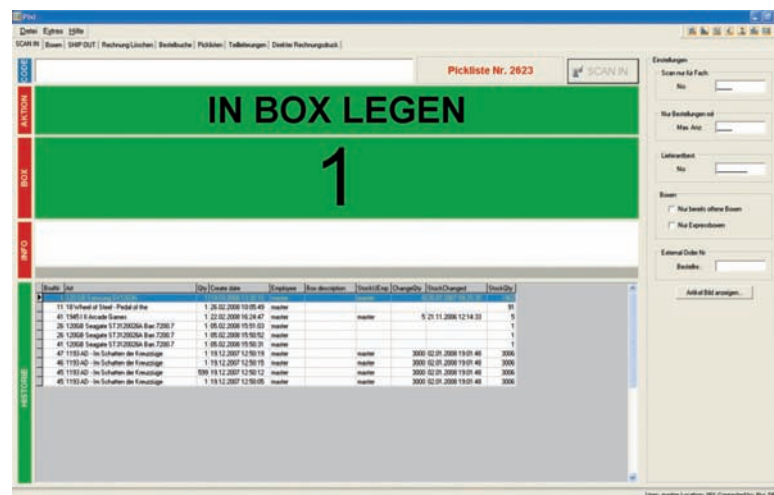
Pixi

Datei Extras Hilfe

SCAN IN | Boxen | SHIP OUT | Rechnung Löschen | Bestellsuche | Picklisten | Teillieferungen | Direkter Rechnungsdruck

CODE

Pickliste Nr. 2623

SCAN IN

AKTION

IN BOX LEGEN

BOX

1

INFO

HISTORIE

| BoxNr | Art | Qty | Create date | Employee | Box description | StockUEmp | ChangeQty | StockChanged | StockQty |
|---|---|---|---|---|---|---|---|---|---|
| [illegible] | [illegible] | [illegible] | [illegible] | master | | master | | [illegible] | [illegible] |
| 11 | 18Wheel of Steel - Pedal of the | 1 | 26.02.2008 10:05:49 | master | | | | | 91 |
| 41 | 19451 II Arcade Games | 1 | 22.02.2008 16:24:47 | master | | master | 5 | 21.11.2006 12:14:33 | 5 |
| 26 | 12068 Seagate ST3120026A Barr.7200.7 | 1 | 05.02.2008 15:51:03 | master | | | | | 1 |
| 26 | 12068 Seagate ST3120026A Barr.7200.7 | 1 | 05.02.2008 15:50:52 | master | | | | | 1 |
| 41 | 12068 Seagate ST3120026A Barr.7200.7 | 1 | 05.02.2008 15:50:31 | master | | | | | 1 |
| 47 | 1193 AD - Im Schatten der Kreuzzüge | 1 | 19.12.2007 12:50:19 | master | | master | 3000 | 02.01.2008 19:01:48 | 3006 |
| 46 | 1193 AD - Im Schatten der Kreuzzüge | 1 | 19.12.2007 12:50:15 | master | | master | 3000 | 02.01.2008 19:01:48 | 3006 |
| 45 | 1193 AD - Im Schatten der Kreuzzüge | 599 | 19.12.2007 12:50:12 | master | | master | 3000 | 02.01.2008 19:01:48 | 3006 |
| 45 | 1193 AD - Im Schatten der Kreuzzüge | 1 | 19.12.2007 12:50:05 | master | | master | 3000 | 02.01.2008 19:01:48 | 3006 |

Einstellungen

Scan nur für Fach
No

Nur Bestellungen mit
Max. Anz

Lieferantbest
No

Boxen
Nur bereits offene Boxen
Nur Expressboxen

External Order Nr
Bestellnr.

Artikel Bild anzeigen...

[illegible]